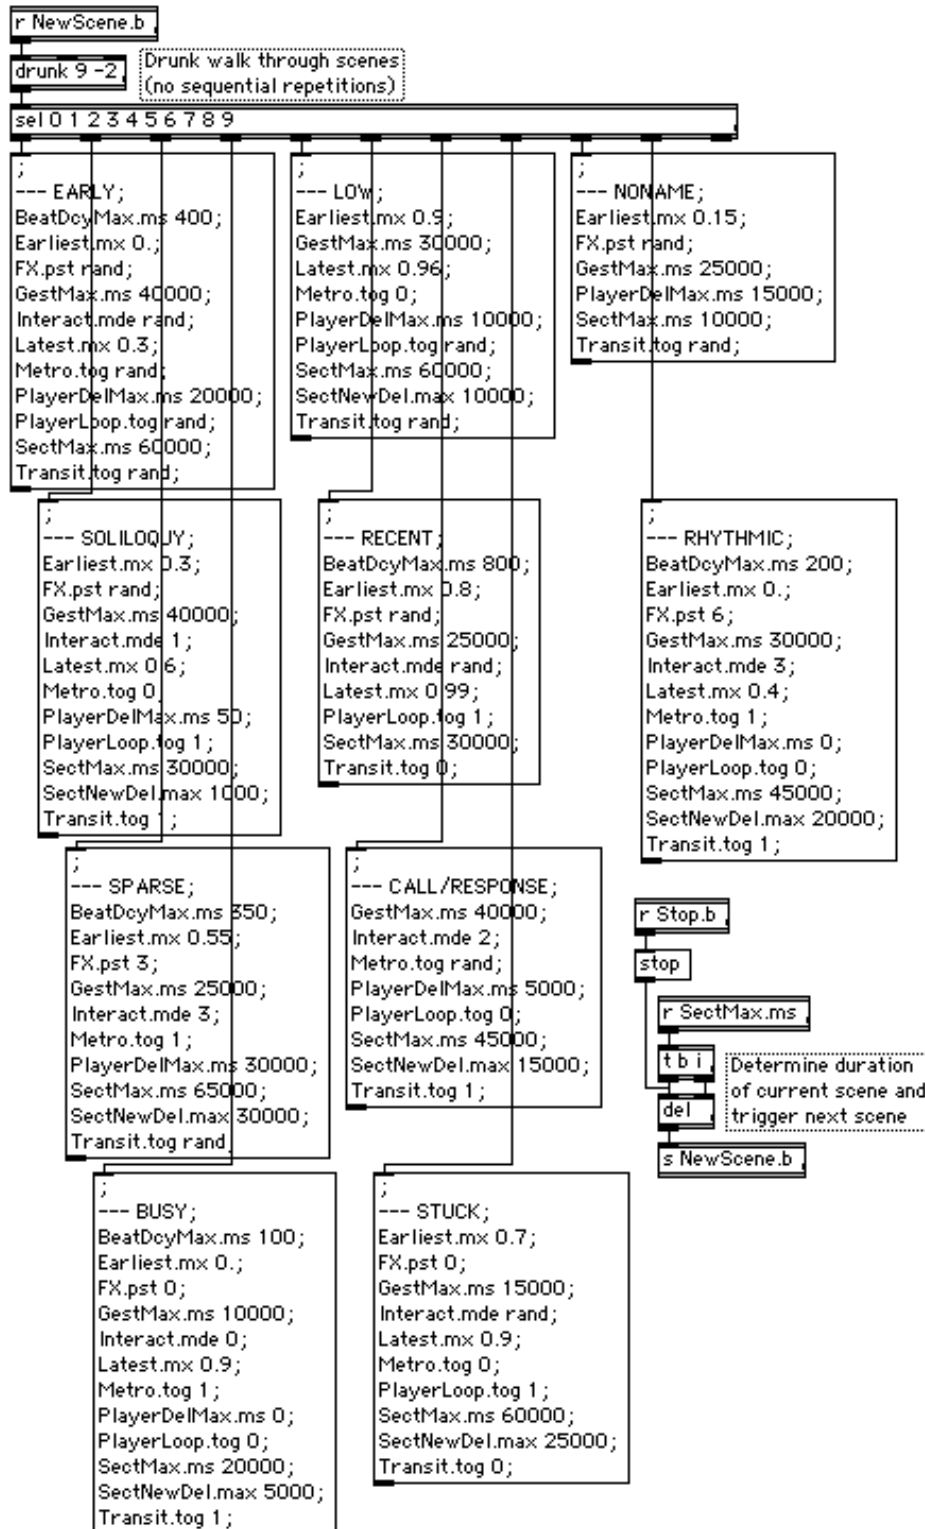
r NewScene.b

drunk 9 -2

Drunk walk through scenes (no sequential repetitions)

sel 0 1 2 3 4 5 6 7 8 9

;
--- EARLY;
BeatDcyMax.ms 400;
Earliest.mx 0.;
FX.pst rand;
GestMax.ms 40000;
Interact.mde rand;
Latest.mx 0.3;
Metro.tog rand;
PlayerDelMax.ms 20000;
PlayerLoop.tog rand;
SectMax.ms 60000;
Transit.tog rand;

;
--- LOW;
Earliest.mx 0.9;
GestMax.ms 30000;
Latest.mx 0.96;
Metro.tog 0;
PlayerDelMax.ms 10000;
PlayerLoop.tog rand;
SectMax.ms 60000;
SectNewDel.max 10000;
Transit.tog rand;

;
--- NONAME;
Earliest.mx 0.15;
FX.pst rand;
GestMax.ms 25000;
PlayerDelMax.ms 15000;
SectMax.ms 10000;
Transit.tog rand;

;
--- SOLILOQUY;
Earliest.mx 0.3;
FX.pst rand;
GestMax.ms 40000;
Interact.mde 1;
Latest.mx 0.6;
Metro.tog 0;
PlayerDelMax.ms 50;
PlayerLoop.tog 1;
SectMax.ms 30000;
SectNewDel.max 1000;
Transit.tog 1;

;
--- RECENT;
BeatDcyMax.ms 800;
Earliest.mx 0.8;
FX.pst rand;
GestMax.ms 25000;
Interact.mde rand;
Latest.mx 0.99;
PlayerLoop.tog 1;
SectMax.ms 30000;
Transit.tog 0;

;
--- RHYTHMIC;
BeatDcyMax.ms 200;
Earliest.mx 0.;
FX.pst 6;
GestMax.ms 30000;
Interact.mde 3;
Latest.mx 0.4;
Metro.tog 1;
PlayerDelMax.ms 0;
PlayerLoop.tog 0;
SectMax.ms 45000;
SectNewDel.max 20000;
Transit.tog 1;

;
--- SPARSE;
BeatDcyMax.ms 350;
Earliest.mx 0.55;
FX.pst 3;
GestMax.ms 25000;
Interact.mde 3;
Metro.tog 1;
PlayerDelMax.ms 30000;
SectMax.ms 65000;
SectNewDel.max 30000;
Transit.tog rand

;
--- CALL/RESPONSE;
GestMax.ms 40000;
Interact.mde 2;
Metro.tog rand;
PlayerDelMax.ms 5000;
PlayerLoop.tog 0;
SectMax.ms 45000;
SectNewDel.max 15000;
Transit.tog 1;

r Stop.b

stop

r SectMax.ms

t b i

del

Determine duration of current scene and trigger next scene

s NewScene.b

;
--- BUSY;
BeatDcyMax.ms 100;
Earliest.mx 0.;
FX.pst 0;
GestMax.ms 10000;
Interact.mde 0;
Latest.mx 0.9;
Metro.tog 1;
PlayerDelMax.ms 0;
PlayerLoop.tog 0;
SectMax.ms 20000;
SectNewDel.max 5000;
Transit.tog 1;

;
--- STUCK;
Earliest.mx 0.7;
FX.pst 0;
GestMax.ms 15000;
Interact.mde rand;
Latest.mx 0.9;
Metro.tog 0;
PlayerLoop.tog 1;
SectMax.ms 60000;
SectNewDel.max 25000;
Transit.tog 0;